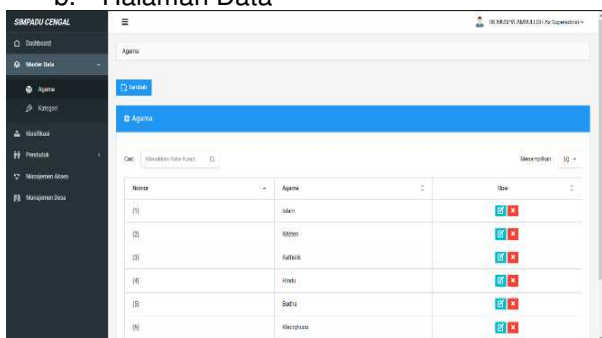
b. Halaman Data

SIMPADU CENGAL

Dashboard

Master Data

Agama

Kategori

Klasifikasi

Penduduk

Manajemen Akses

Manajemen Desa

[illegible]

Agama

Tambah

Agama

Cari Masukkan Kata Kunci

Menampilkan 10

| Nomor | Agama | Opsi |
|---|---|---|
| (1) | Islam | |
| (2) | Kristen | |
| (3) | Katholik | |
| (4) | Hindu | |
| (5) | Budha | |
| (6) | Khonghucu | |